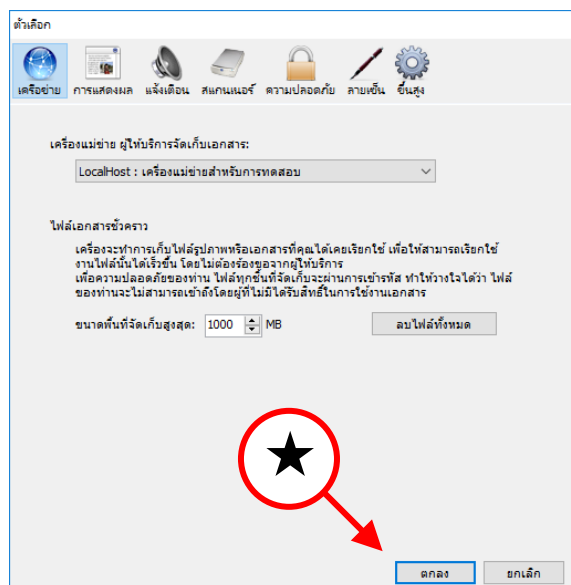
ตัวเลือก

เครือข่าย การแสดงผล แจ้งเตือน สแกนเนอร์ ความปลอดภัย ลายเซ็น ขั้นสูง

เครื่องแม่ข่าย ผู้ให้บริการจัดเก็บเอกสาร:

LocalHost : เครื่องแม่ข่ายสำหรับการทดสอบ

ไฟล์เอกสารชั่วคราว

เครื่องจะทำการเก็บไฟล์รูปภาพหรือเอกสารที่คุณได้เคยเรียกใช้ เพื่อให้สามารถเรียกใช้งานไฟล์นั้นได้เร็วขึ้น โดยไม่ต้องร้องขอจากผู้ให้บริการ
เพื่อความปลอดภัยของท่าน ไฟล์ทุกชิ้นที่จัดเก็บจะผ่านการเข้ารหัส ทำให้วางใจได้ว่า ไฟล์ของท่านจะไม่สามารถเข้าถึงโดยผู้ที่ไม่มีได้รับสิทธิ์ในการใช้งานเอกสาร

ขนาดพื้นที่จัดเก็บสูงสุด: 1000 MB

ลบไฟล์ทั้งหมด

★

ตกลง

ยกเลิก